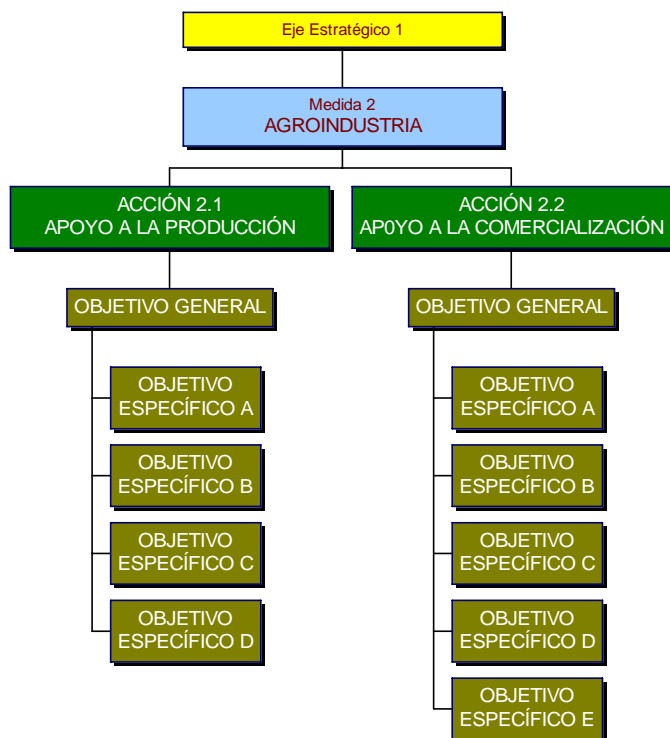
Eje Estratégico 1

Medida 2
AGROINDUSTRIA

ACCIÓN 2.1
APOYO A LA PRODUCCIÓN

OBJETIVO GENERAL

OBJETIVO ESPECÍFICO A

OBJETIVO ESPECÍFICO B

OBJETIVO ESPECÍFICO C

OBJETIVO ESPECÍFICO D

ACCIÓN 2.2
AP0YO A LA COMERCIALIZACIÓN

OBJETIVO GENERAL

OBJETIVO ESPECÍFICO A

OBJETIVO ESPECÍFICO B

OBJETIVO ESPECÍFICO C

OBJETIVO ESPECÍFICO D

OBJETIVO ESPECÍFICO E